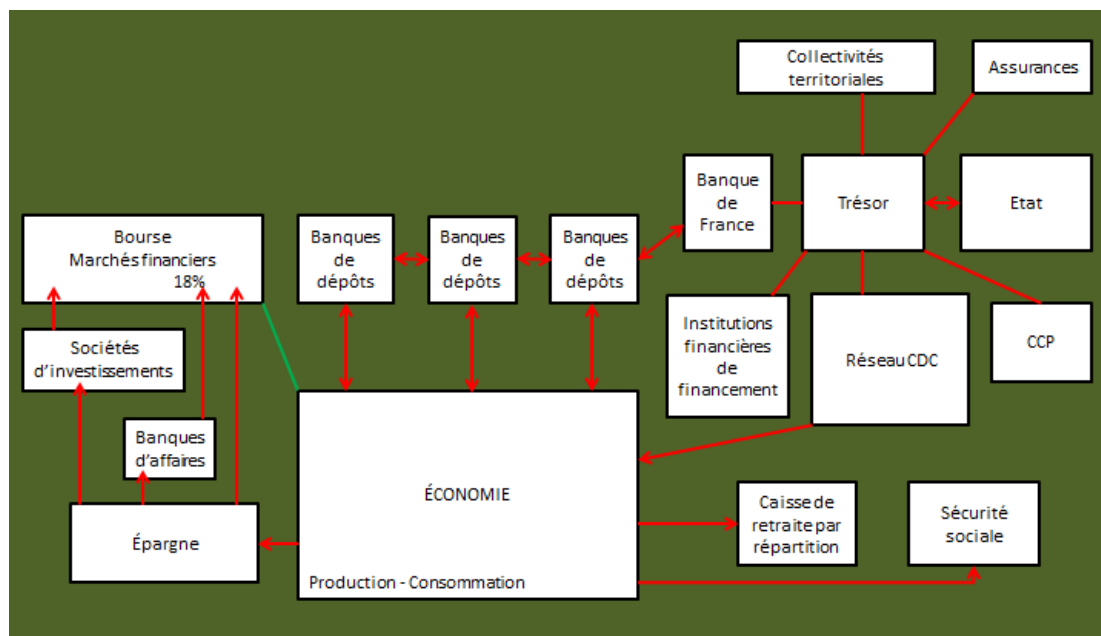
Collectivités territoriales

Assurances

Banque de France

Trésor

Etat

Bourse
Marchés financiers
18%

Banques de dépôts

Banques de dépôts

Banques de dépôts

Sociétés d'investissements

Institutions financières de financement

Réseau CDC

CCP

Banques d'affaires

ÉCONOMIE

Production - Consommation

Épargne

Caisse de retraite par répartition

Sécurité sociale